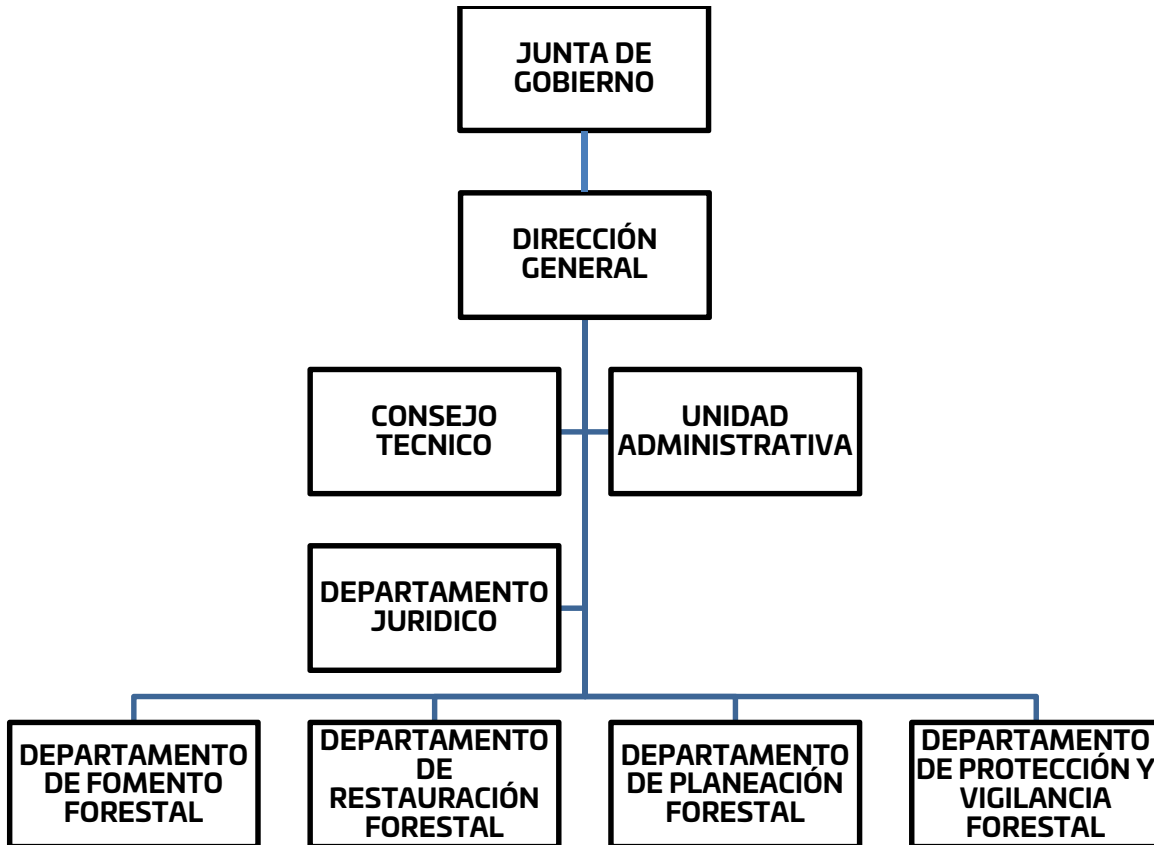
JUNTA DE GOBIERNO

DIRECCIÓN GENERAL

CONSEJO TECNICO

UNIDAD ADMINISTRATIVA

DEPARTAMENTO JURIDICO

DEPARTAMENTO DE FOMENTO FORESTAL

DEPARTAMENTO DE RESTAURACIÓN FORESTAL

DEPARTAMENTO DE PLANEACIÓN FORESTAL

DEPARTAMENTO DE PROTECCIÓN Y VIGILANCIA FORESTAL